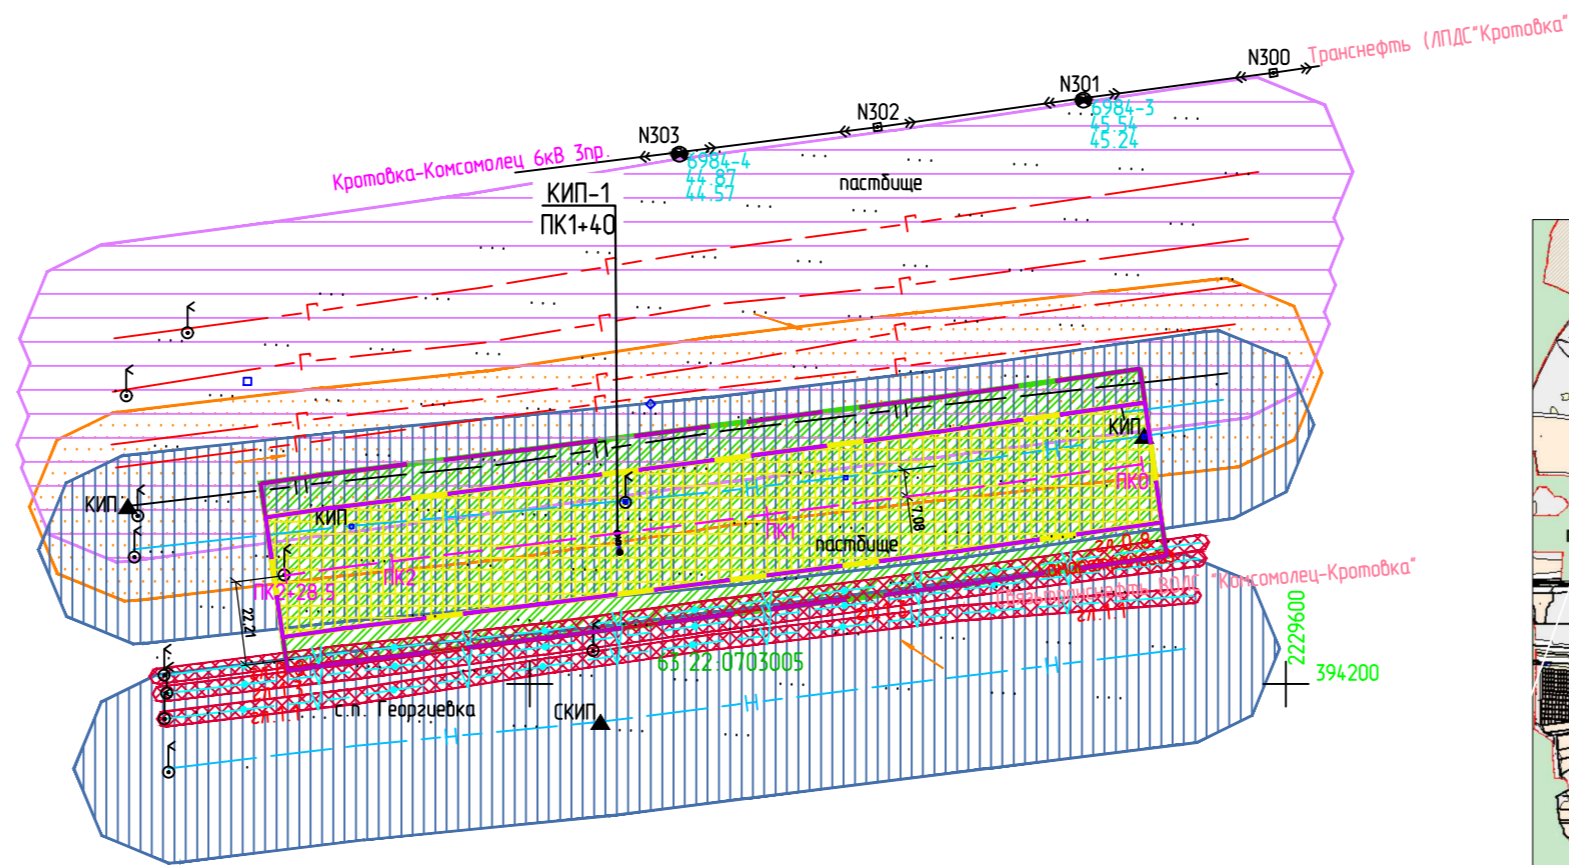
N300 Транснефть (ЛПДС"Кротовка"

N301

6984-3
45.54
45.24

N302

N303

6984-4
44.87
44.57

Кротовка-Комсомолец 6кВ 3пр.

КИП-1
ПК1+40

пастбище

КИП

КИП

КИП

ПК0

ПК1

7.08

пастбище

ПК2+28.5

ПК2

22.21

ВОЛС "Комсомолец-Кротовка"

2229600

394200

63:22:0703005

с.п. Георгиевка

СКИП